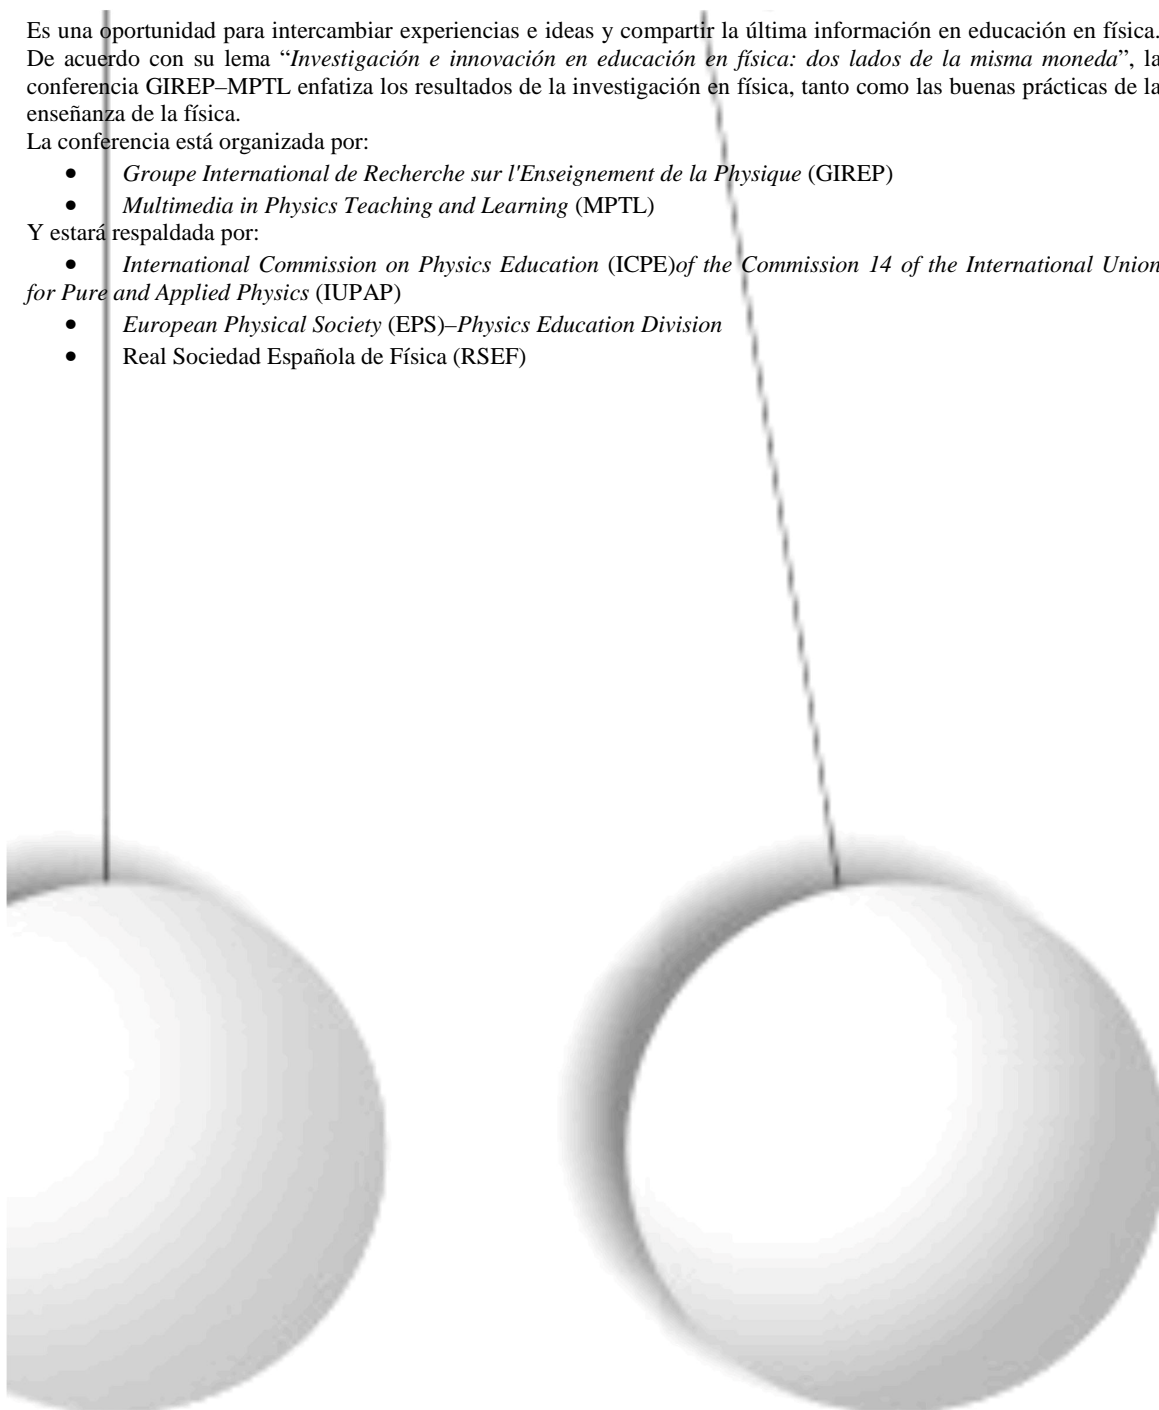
Es una oportunidad para intercambiar experiencias e ideas y compartir la última información en educación en física. De acuerdo con su lema "Investigación e innovación en educación en física: dos lados de la misma moneda", la conferencia GIREP–MPTL enfatiza los resultados de la investigación en física, tanto como las buenas prácticas de la enseñanza de la física.

La conferencia está organizada por:

- Groupe International de Recherche sur l'Enseignement de la Physique (GIREP)
- Multimedia in Physics Teaching and Learning (MPTL)

Y estará respaldada por:

- International Commission on Physics Education (ICPE)of the Commission 14 of the International Union for Pure and Applied Physics (IUPAP)
- European Physical Society (EPS)–Physics Education Division
- Real Sociedad Española de Física (RSEF)